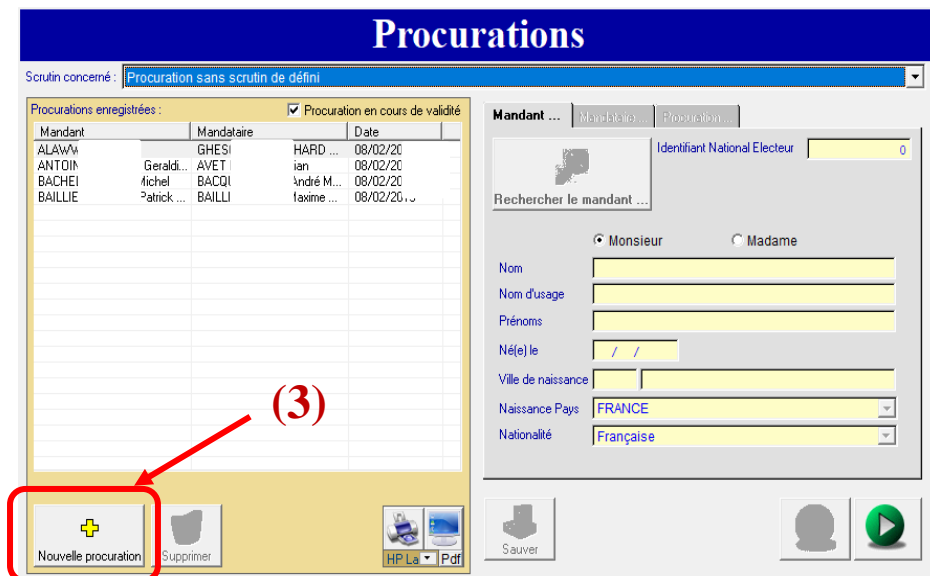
Procurations

Scrutin concerné : Procuration sans scrutin de défini

Procurations enregistrées :
Procuration en cours de validité

| Mandant | | Mandataire | | Date |
|---|---|---|---|---|
| ALAWW | | GHESI | HARD ... | 08/02/20 |
| ANTOIN | Geraldi... | AVET | ian | 08/02/20 |
| BACHEI | Michel | BACQU | André M... | 08/02/20 |
| BAILLIE | Patrick ... | BAILLI | Maxime ... | 08/02/2013 |

Mandant ... | Mandataire ... | Procuration ...

Rechercher le mandant ...

Identifiant National Electeur 0

Monsieur
Madame

Nom
Nom d'usage
Prénoms
Né(e) le / /
Ville de naissance
Naissance Pays FRANCE
Nationalité Française

(3)

Nouvelle procuration
Supprimer
HP La
Pdf
Sauver